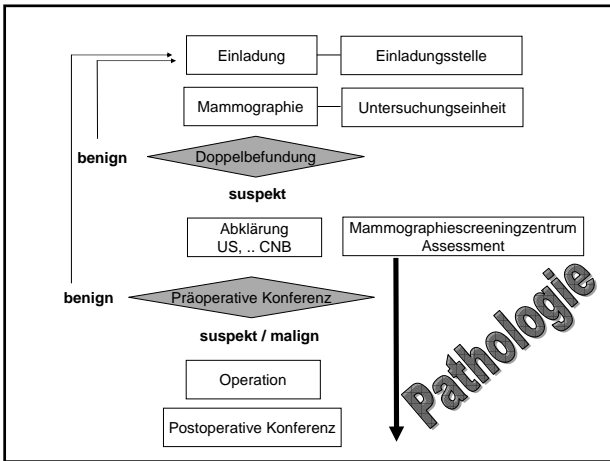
Einladung

Einladungsstelle

Mammographie

Untersuchungseinheit

benign

Doppelbefundung

suspekt

Abklärung
US, .. CNB

Mammographiescreeningzentrum
Assessment

benign

Präoperative Konferenz

suspekt / malign

Operation

Postoperative Konferenz

Pathologie